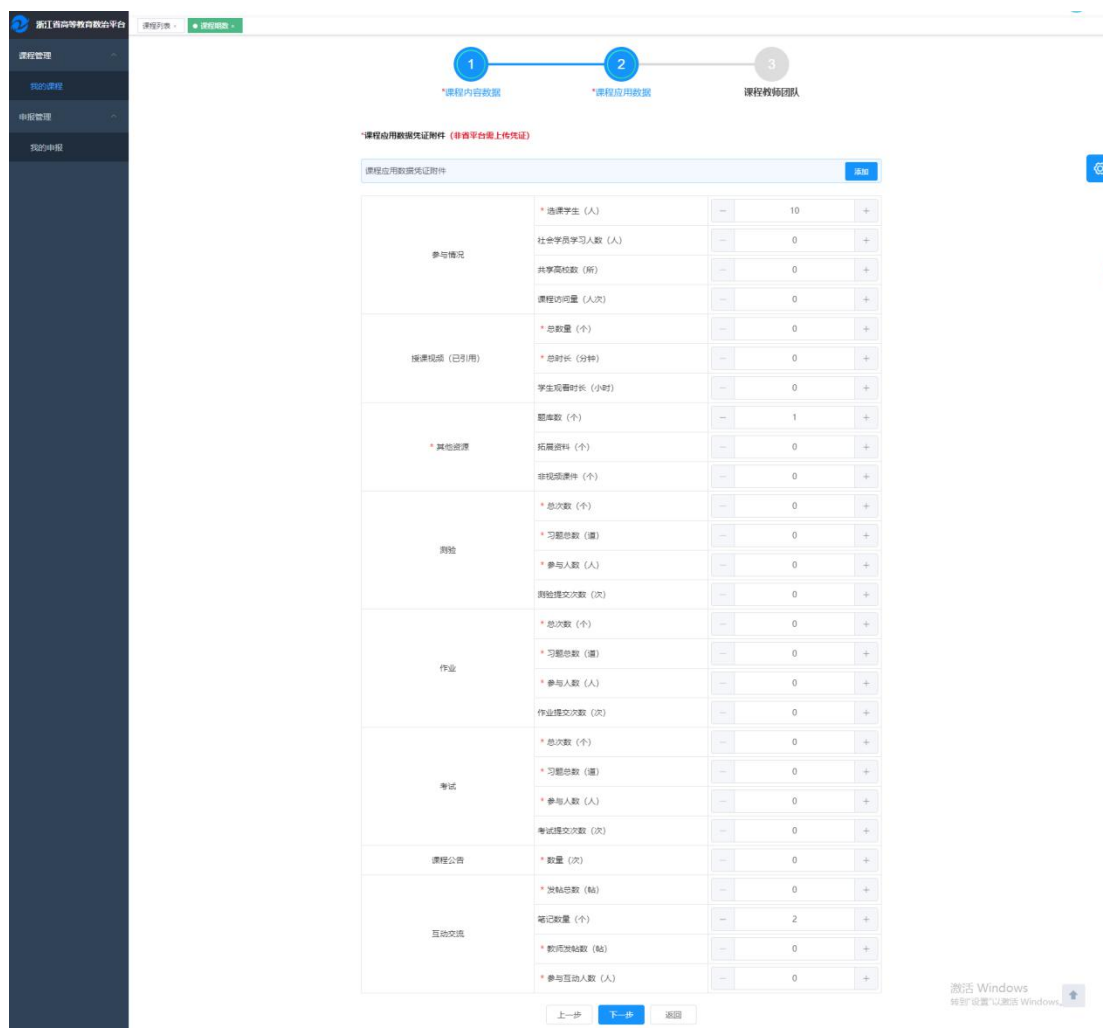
浙江省高等教育数治平台

课程列表 ×
● 课程明细 ×

课程管理
我的课程
申报管理
我的申报

1
*课程内容数据
2
*课程应用数据
3
课程教师团队

*课程应用数据凭证附件 (非省平台需上传凭证)

课程应用数据凭证附件
添加

| | | | | |
|---|---|---|---|---|
| 参与情况 | * 选课学生（人） | − | 10 | + |
| | 社会学员学习人数（人） | − | 0 | + |
| | 共享高校数（所） | − | 0 | + |
| | 课程访问量（人次） | − | 0 | + |
| 授课视频（已引用） | * 总数量（个） | − | 0 | + |
| | * 总时长（分钟） | − | 0 | + |
| | 学生观看时长（小时） | − | 0 | + |
| * 其他资源 | 题库数（个） | − | 1 | + |
| | 拓展资料（个） | − | 0 | + |
| | 非视频课件（个） | − | 0 | + |
| 测验 | * 总次数（个） | − | 0 | + |
| | * 习题总数（道） | − | 0 | + |
| | * 参与人数（人） | − | 0 | + |
| | 测验提交次数（次） | − | 0 | + |
| 作业 | * 总次数（个） | − | 0 | + |
| | * 习题总数（道） | − | 0 | + |
| | * 参与人数（人） | − | 0 | + |
| | 作业提交次数（次） | − | 0 | + |
| 考试 | * 总次数（个） | − | 0 | + |
| | * 习题总数（道） | − | 0 | + |
| | * 参与人数（人） | − | 0 | + |
| | 考试提交次数（次） | − | 0 | + |
| 课程公告 | * 数量（次） | − | 0 | + |
| 互动交流 | * 发帖总数（帖） | − | 0 | + |
| | 笔记数量（个） | − | 2 | + |
| | * 教师发帖数（帖） | − | 0 | + |
| | * 参与互动人数（人） | − | 0 | + |

上一步
下一步
返回

激活 Windows
转到"设置"以激活 Windows。